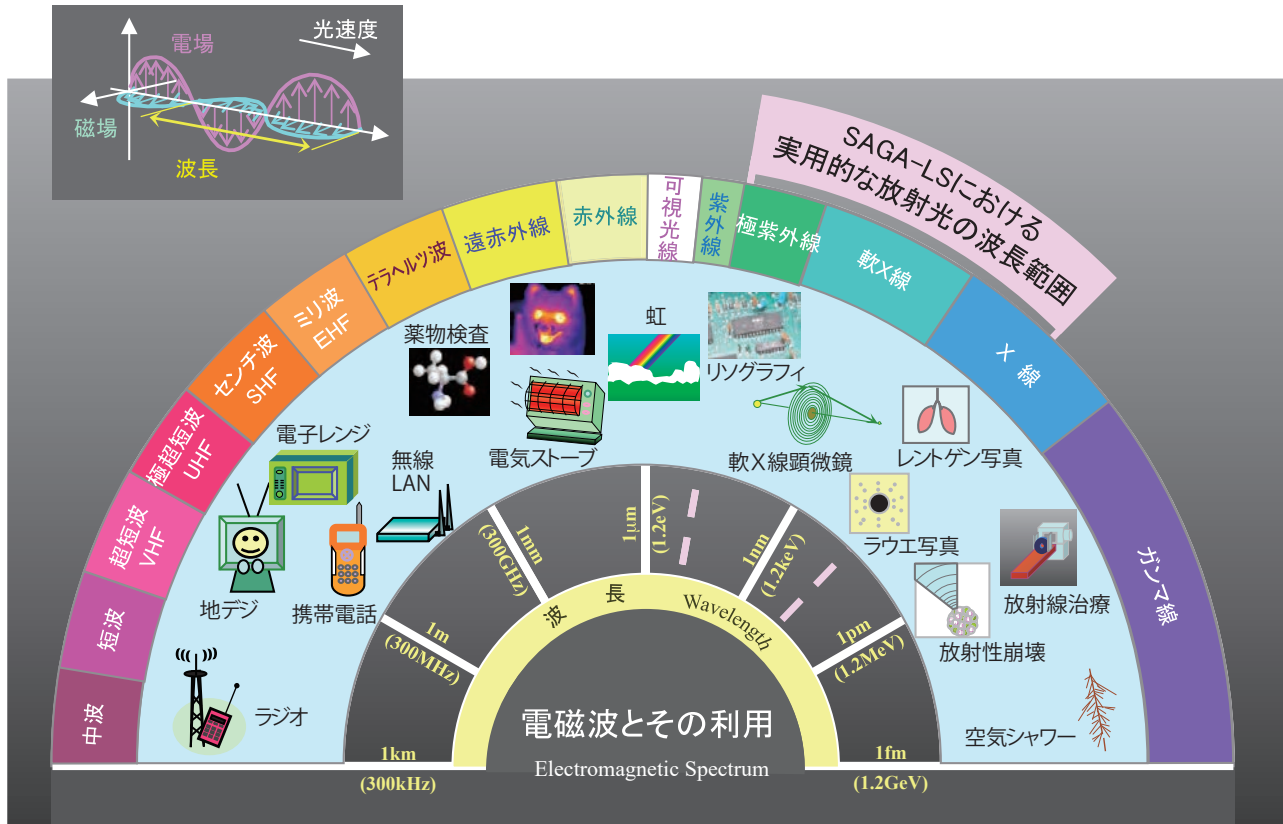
電場
光速度
磁場
波長

SAGA-LSにおける実用的な放射光の波長範囲

中波
短波
超短波 VHF
極超短波 UHF
センチ波 SHF
ミリ波 EHF
テラヘルツ波
遠赤外線
赤外線
可視光線
紫外線
極紫外線
軟X線
X 線
ガンマ線

薬物検査
虹
リソグラフィ
電子レンジ
電気ストーブ
軟X線顕微鏡
レントゲン写真
無線LAN
ラウエ写真
地デジ
携帯電話
放射線治療
放射性崩壊
ラジオ
空気シャワー

1km (300kHz)
1m (300MHz)
1mm (300GHz)
1μm (1.2eV)
1nm (1.2keV)
1pm (1.2MeV)
1fm (1.2GeV)

波 長 Wavelength

電磁波とその利用
Electromagnetic Spectrum